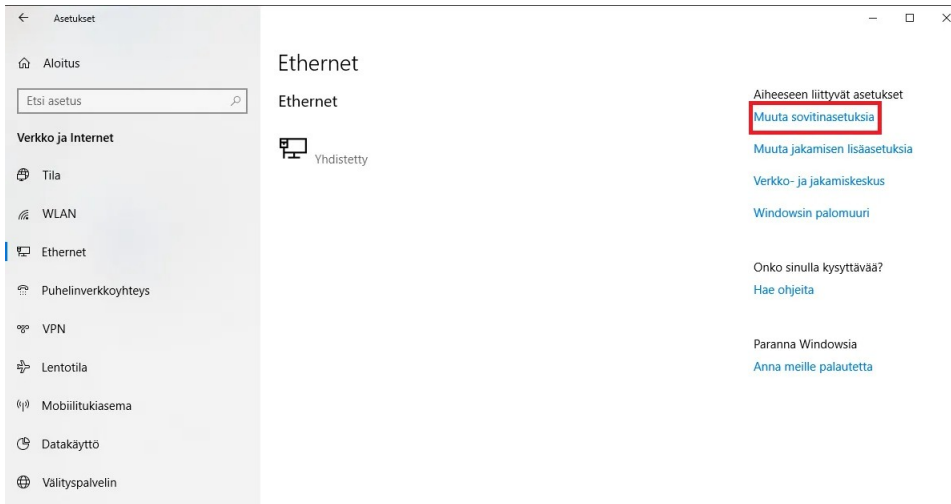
Asetukset

Aloitus

Etsi asetus

Verkko ja Internet

Tila

WLAN

Ethernet

Puhelinverkkoyhteys

VPN

Lentotila

Mobiilitukiasema

Datakäyttö

Välityspalvelin

Ethernet

Ethernet

Yhdistetty

Aiheeseen liittyvät asetukset

Muuta sovitinasetuksia

Muuta jakamisen lisäasetuksia

Verkko- ja jakamiskeskus

Windowsin palomuuri

Onko sinulla kysyttävää?

Hae ohjeita

Paranna Windowsia

Anna meille palautetta